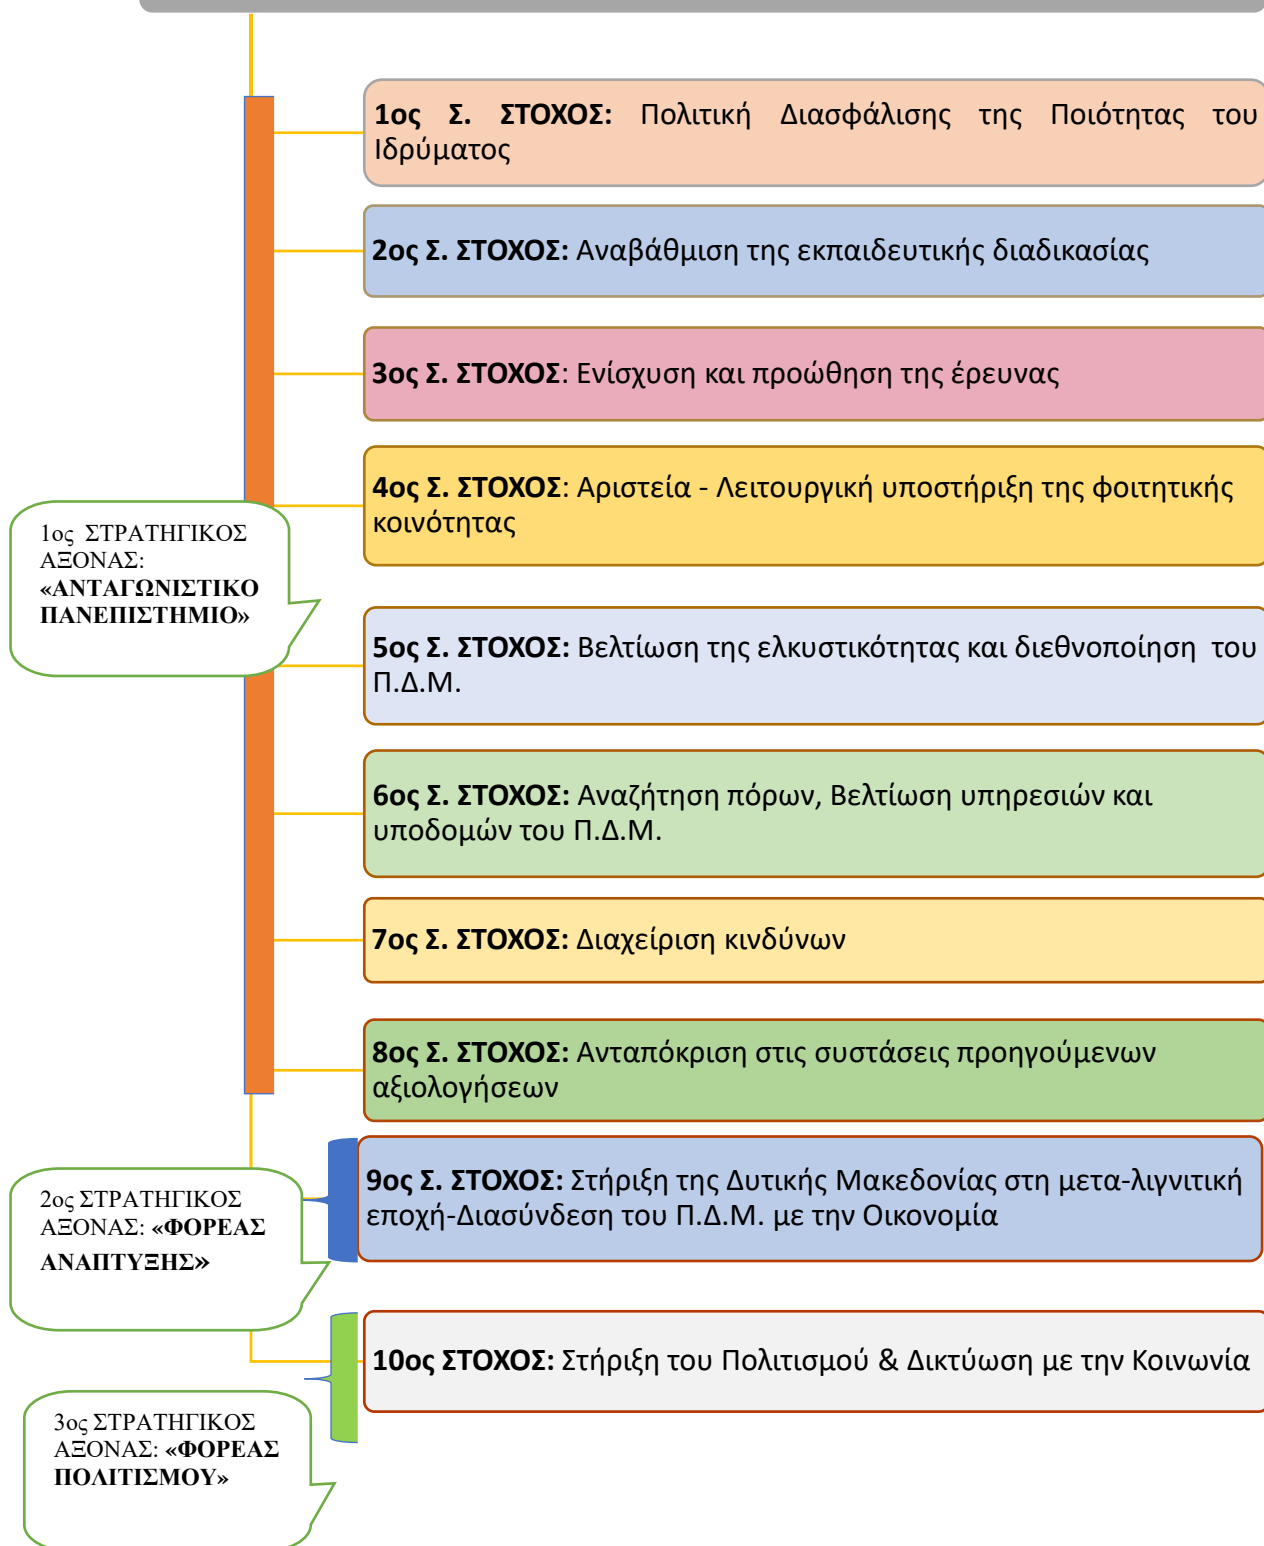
1ος Σ. ΣΤΟΧΟΣ: Πολιτική Διασφάλισης της Ποιότητας του Ιδρύματος

2ος Σ. ΣΤΟΧΟΣ: Αναβάθμιση της εκπαιδευτικής διαδικασίας

3ος Σ. ΣΤΟΧΟΣ: Ενίσχυση και προώθηση της έρευνας

4ος Σ. ΣΤΟΧΟΣ: Αριστεία - Λειτουργική υποστήριξη της φοιτητικής κοινότητας

1ος ΣΤΡΑΤΗΓΙΚΟΣ ΑΞΟΝΑΣ: «ΑΝΤΑΓΩΝΙΣΤΙΚΟ ΠΑΝΕΠΙΣΤΗΜΙΟ»

5ος Σ. ΣΤΟΧΟΣ: Βελτίωση της ελκυστικότητας και διεθνοποίηση του Π.Δ.Μ.

6ος Σ. ΣΤΟΧΟΣ: Αναζήτηση πόρων, Βελτίωση υπηρεσιών και υποδομών του Π.Δ.Μ.

7ος Σ. ΣΤΟΧΟΣ: Διαχείριση κινδύνων

8ος Σ. ΣΤΟΧΟΣ: Ανταπόκριση στις συστάσεις προηγούμενων αξιολογήσεων

9ος Σ. ΣΤΟΧΟΣ: Στήριξη της Δυτικής Μακεδονίας στη μετα-λιγνιτική εποχή-Διασύνδεση του Π.Δ.Μ. με την Οικονομία

2ος ΣΤΡΑΤΗΓΙΚΟΣ ΑΞΟΝΑΣ: «ΦΟΡΕΑΣ ΑΝΑΠΤΥΞΗΣ»

10ος ΣΤΟΧΟΣ: Στήριξη του Πολιτισμού & Δικτύωση με την Κοινωνία

3ος ΣΤΡΑΤΗΓΙΚΟΣ ΑΞΟΝΑΣ: «ΦΟΡΕΑΣ ΠΟΛΙΤΙΣΜΟΥ»